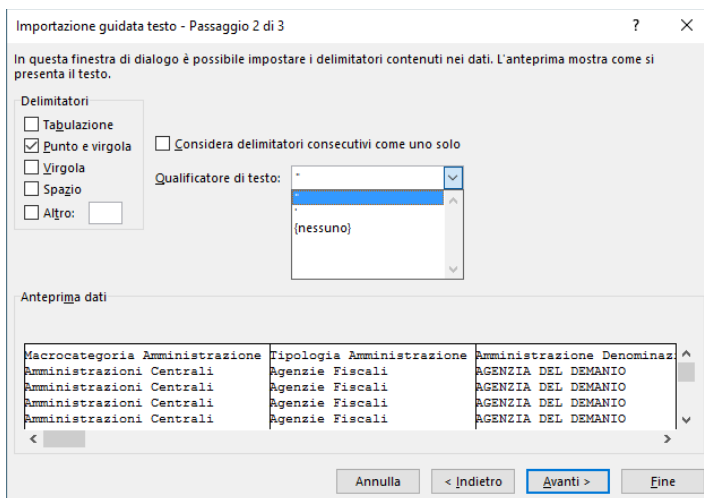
Importazione guidata testo - Passaggio 2 di 3

?

In questa finestra di dialogo è possibile impostare i delimitatori contenuti nei dati. L'anteprima mostra come si presenta il testo.

Delimitatori

Tabulazione

Punto e virgola

Virgola

Spazio

Altro:

Considera delimitatori consecutivi come uno solo

Qualificatore di testo: "

"

'

{nessuno}

Anteprima dati

| Macrocategoria Amministrazione | Tipologia Amministrazione | Amministrazione Denominaz |
|---|---|---|
| Amministrazioni Centrali | Agenzie Fiscali | AGENZIA DEL DEMANIO |
| Amministrazioni Centrali | Agenzie Fiscali | AGENZIA DEL DEMANIO |
| Amministrazioni Centrali | Agenzie Fiscali | AGENZIA DEL DEMANIO |
| Amministrazioni Centrali | Agenzie Fiscali | AGENZIA DEL DEMANIO |

Annulla

< Indietro

Avanti >

Fine